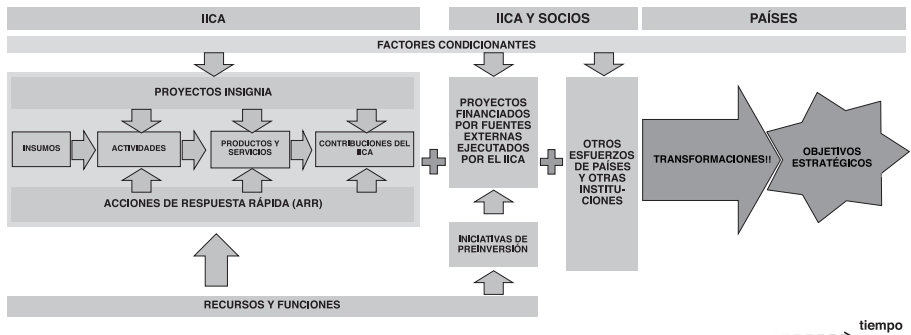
IICA

IICA Y SOCIOS

PAÍSES

FACTORES CONDICIONANTES

PROYECTOS INSIGNIA

INSUMOS

ACTIVIDADES

PRODUCTOS Y SERVICIOS

CONTRIBUCIONES DEL IICA

ACCIONES DE RESPUESTA RÁPIDA (ARR)

PROYECTOS FINANCIADOS POR FUENTES EXTERNAS EJECUTADOS POR EL IICA

INICIATIVAS DE PREINVERSIÓN

OTROS ESFUERZOS DE PAÍSES Y OTRAS INSTITUCIONES

TRANSFORMACIONES!!

OBJETIVOS ESTRATÉGICOS

RECURSOS Y FUNCIONES

tiempo